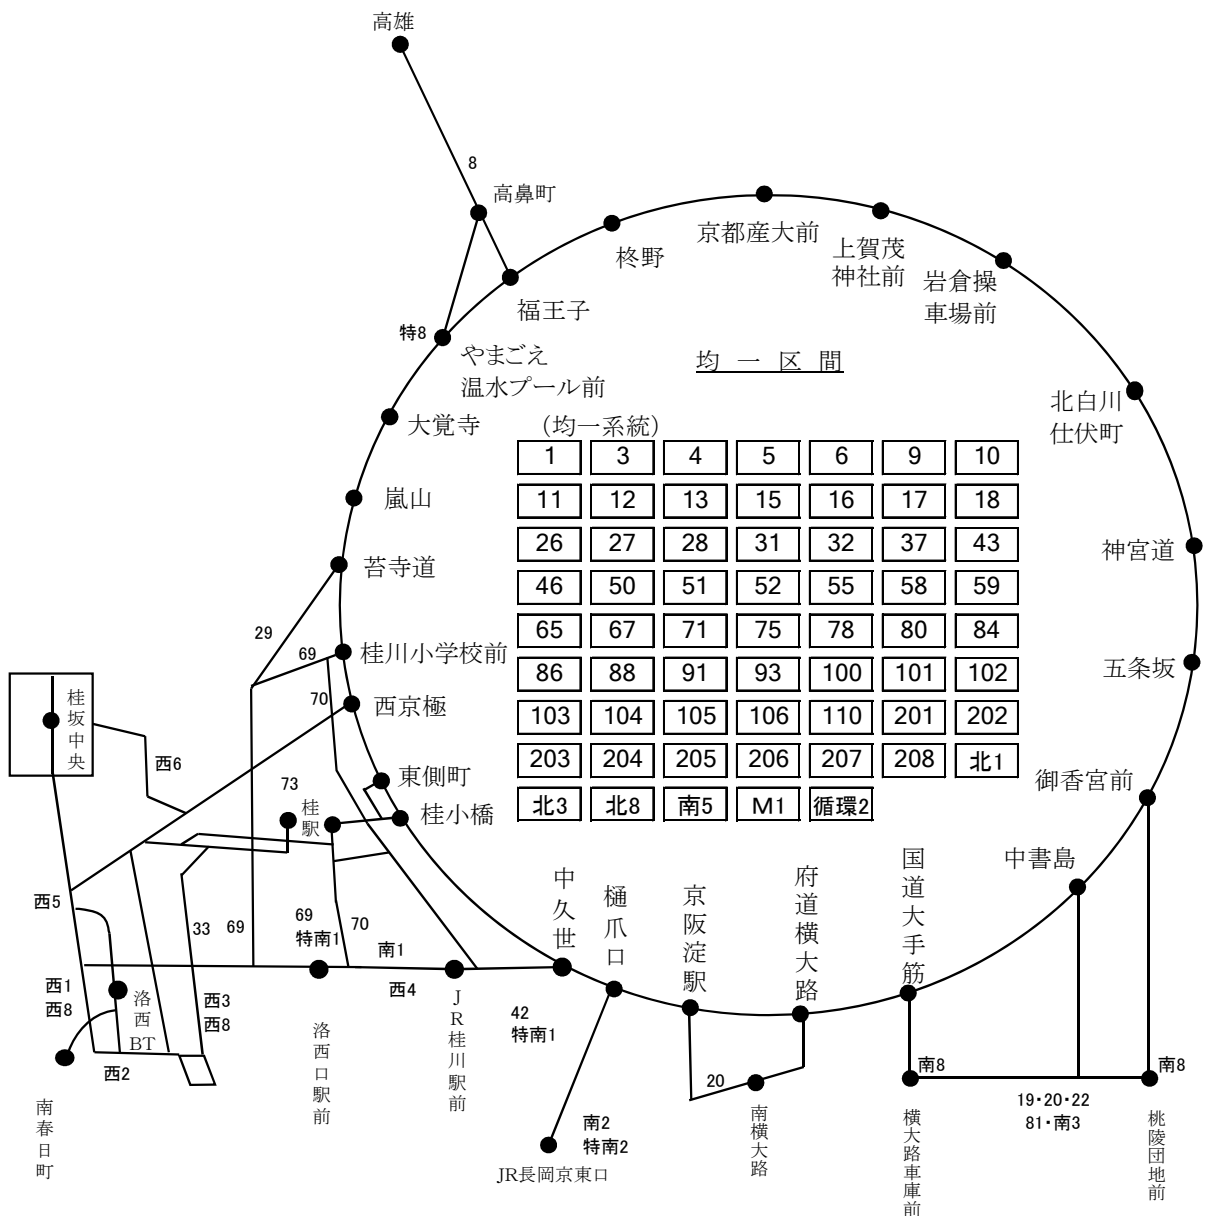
高雄

8

高鼻町

特8

福王子

柊野

京都産大前

上賀茂
神社前

岩倉操
車場前

やまごえ
温水プール前

均 一 区 間

大覚寺

(均一系統)

| 1 | 3 | 4 | 5 | 6 | 9 | 10 |
|---|---|---|---|---|---|---|
| 11 | 12 | 13 | 15 | 16 | 17 | 18 |
| 26 | 27 | 28 | 31 | 32 | 37 | 43 |
| 46 | 50 | 51 | 52 | 55 | 58 | 59 |
| 65 | 67 | 71 | 75 | 78 | 80 | 84 |
| 86 | 88 | 91 | 93 | 100 | 101 | 102 |
| 103 | 104 | 105 | 106 | 110 | 201 | 202 |
| 203 | 204 | 205 | 206 | 207 | 208 | 北1 |
| 北3 | 北8 | 南5 | M1 | 循環2 | | |

北白川
仕伏町

嵐山

苔寺道

神宮道

29

69

桂川小学校前

五条坂

桂坂中央

70

西京極

西6

73

桂駅

東側町

桂小橋

御香宮前

中書島

国道大手筋

府道横大路

京阪淀駅

樋爪口

中久世

西5

33

69

69
特南1

70

南1

西1
西8

洛西BT

西3
西8

西4

JR桂川駅前

42
特南1

西2

洛西口駅前

南2
特南2

20

南8

19・20・22
81・南3

南8

南春日町

JR長岡京東口

南横大路

横大路車庫前

桃陵団地前